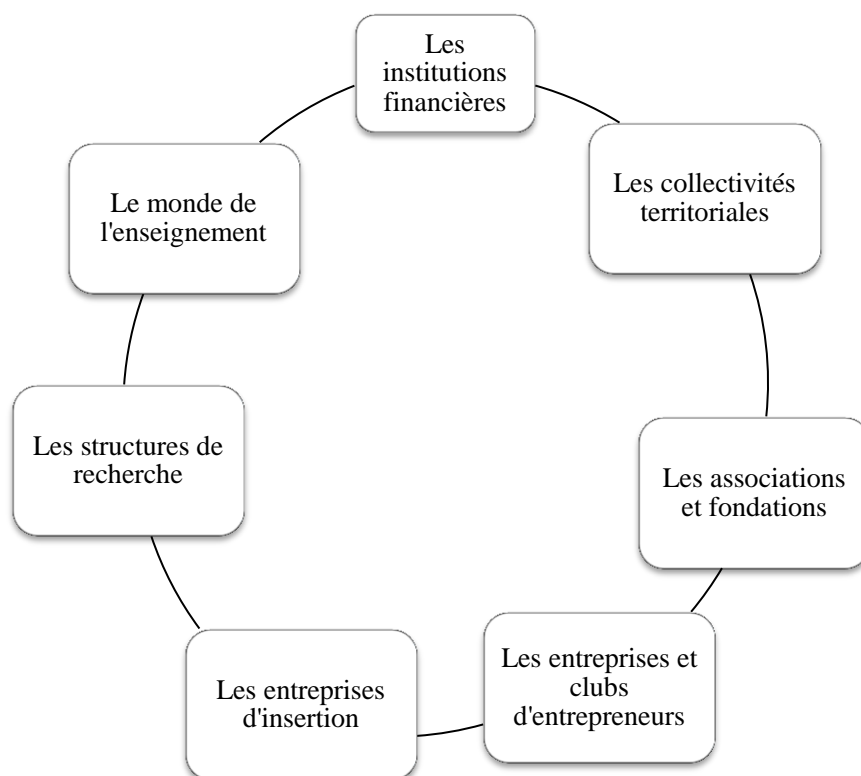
Les institutions financières

Les collectivités territoriales

Les associations et fondations

Les entreprises et clubs d'entrepreneurs

Les entreprises d'insertion

Les structures de recherche

Le monde de l'enseignement